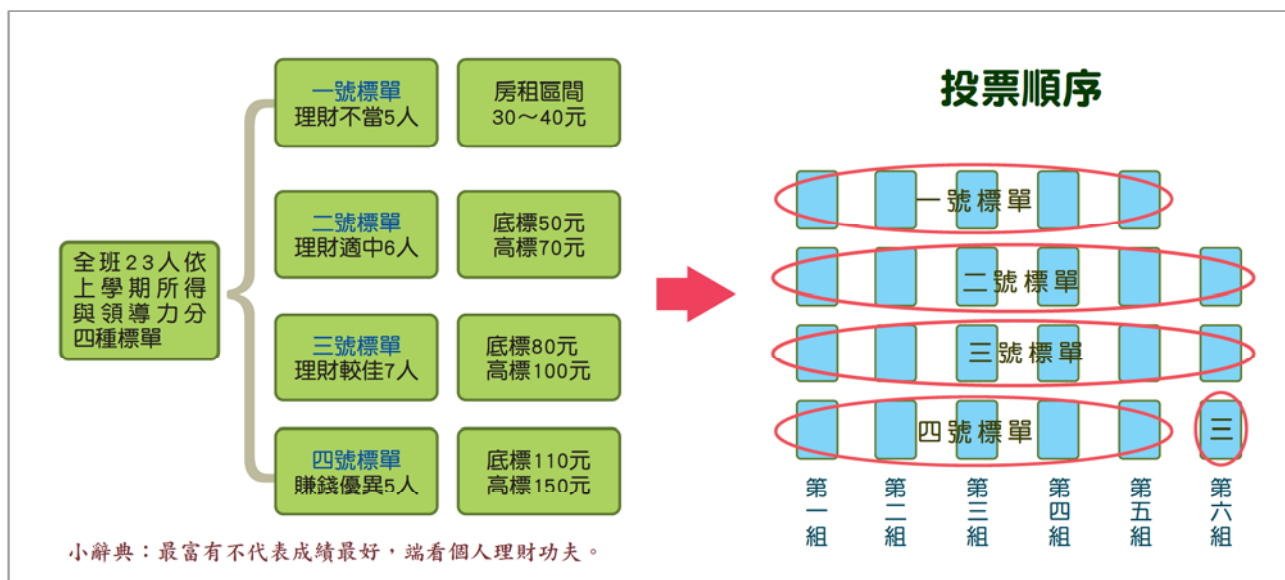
全班23人依上學期所得與領導力分四種標單

一號標單
理財不當5人

房租區間
30～40元

二號標單
理財適中6人

底標50元
高標70元

三號標單
理財較佳7人

底標80元
高標100元

四號標單
賺錢優異5人

底標110元
高標150元

小辭典：最富有不代表成績最好，端看個人理財功夫。

投票順序

一號標單

二號標單

三號標單

四號標單

三

第一組

第二組

第三組

第四組

第五組

第六組